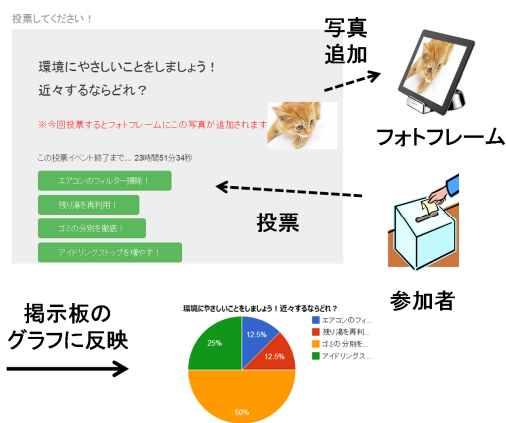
投票してください！

環境にやさしいことをしましょう！
近々するならどれ？

※今回投票するとフォトフレームにこの写真が追加されます

この投票イベント終了まで… 23時間51分34秒

エアコンのフィルター掃除！

残り湯を再利用！

ゴミの分別を徹底！

アイドリングストップを増やす！

写真
追加

フォトフレーム

投票

参加者

掲示板の
グラフに反映

環境にやさしいこともしましょう！近々するならどれ？

| | |
|---|---|
| エアコンのフィ... | 12.5% |
| 残り湯を再利... | 12.5% |
| ゴミの分別を... | 50% |
| アイドリングス... | 25% |